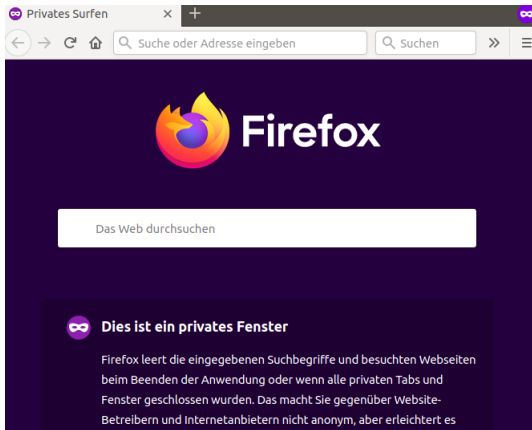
Privates Surfen ×

Suche oder Adresse eingeben

Suchen

Firefox

Das Web durchsuchen

Dies ist ein privates Fenster

Firefox leert die eingegebenen Suchbegriffe und besuchten Webseiten beim Beenden der Anwendung oder wenn alle privaten Tabs und Fenster geschlossen wurden. Das macht Sie gegenüber Website-Betreibern und Internetanbietern nicht anonym, aber erleichtert es